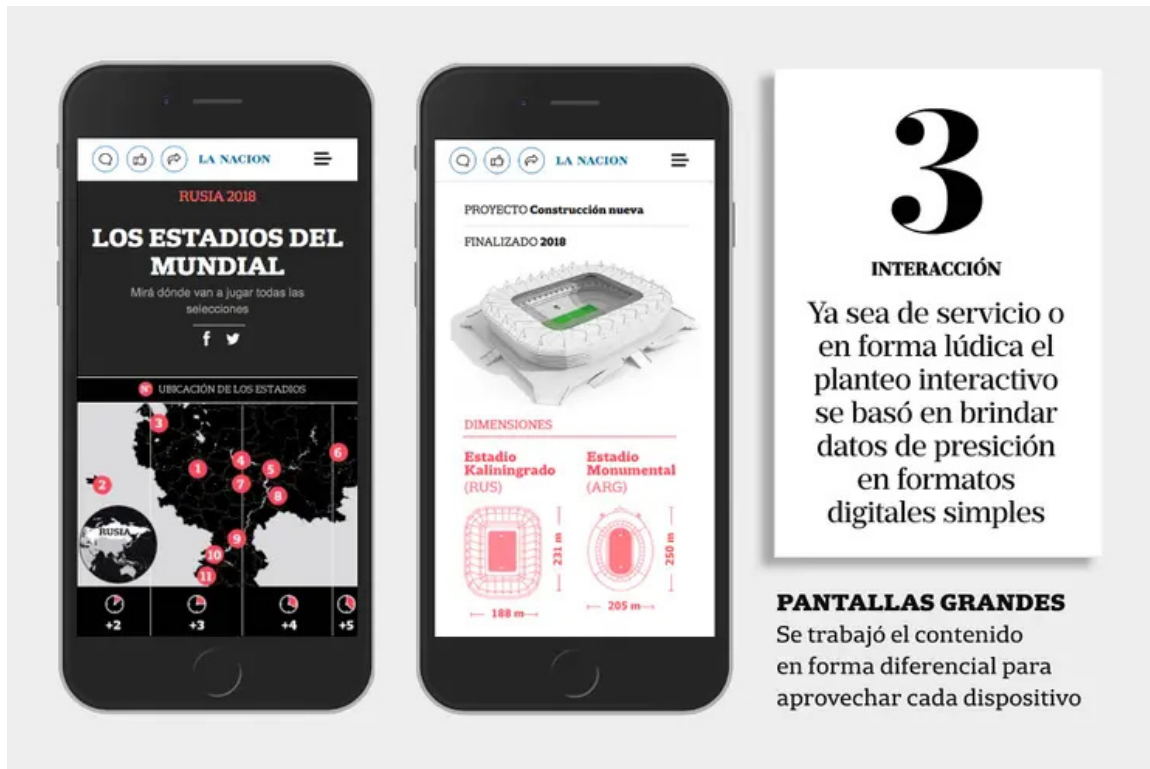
LA NACION

RUSIA 2018

LOS ESTADIOS DEL MUNDIAL

Mirá dónde van a jugar todas las selecciones

f

UBICACIÓN DE LOS ESTADIOS

3

1

4

5

6

2

7

8

9

10

11

RUSIA

+2

+3

+4

+5

LA NACION

PROYECTO Construcción nueva

FINALIZADO 2018

DIMENSIONES

Estadio Kaliningrado (RUS)

Estadio Monumental (ARG)

231 m

188 m

250 m

205 m

3

INTERACCIÓN

Ya sea de servicio o en forma lúdica el planteo interactivo se basó en brindar datos de presición en formatos digitales simples

PANTALLAS GRANDES
Se trabajó el contenido en forma diferencial para aprovechar cada dispositivo